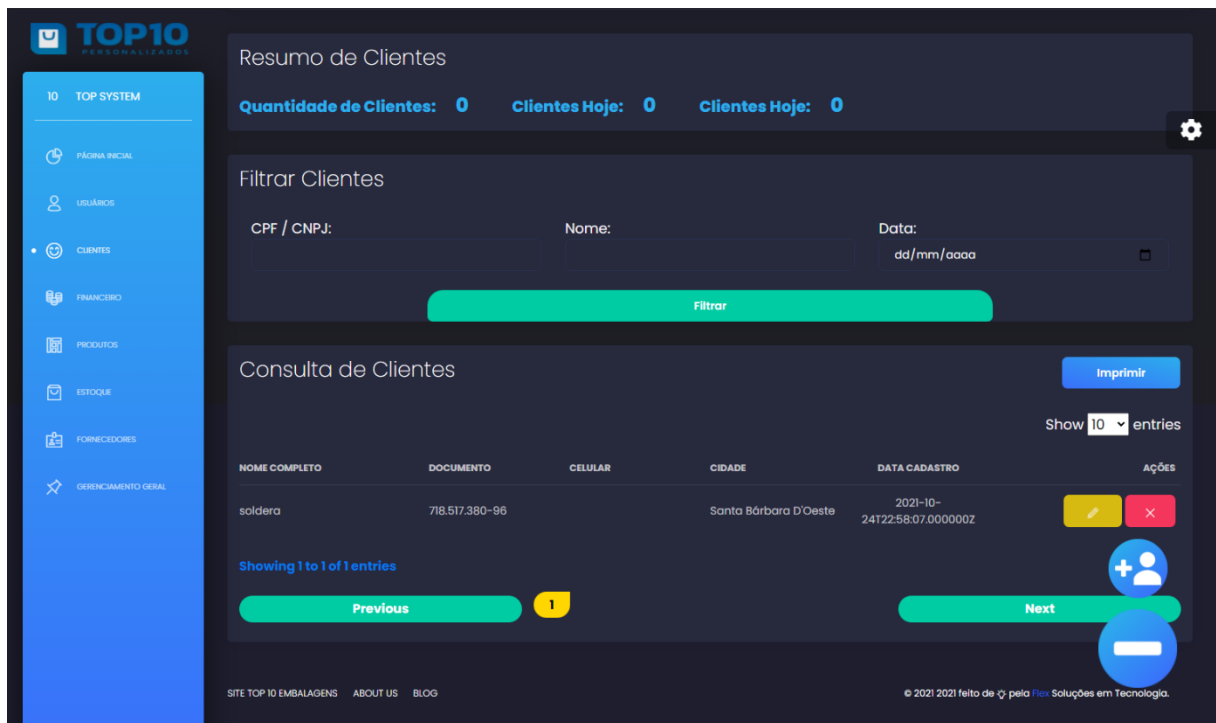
TOP10
PERSONALIZADOS

10 TOP SYSTEM

PÁGINA INICIAL
USUÁRIOS
CLIENTES
FINANCEIRO
PRODUTOS
ESTOQUE
FORNECEDORES
GERENCIAMENTO GERAL

Resumo de Clientes

Quantidade de Clientes: 0 Clientes Hoje: 0 Clientes Hoje: 0

Filtrar Clientes

CPF / CNPJ:
Nome:
Data:
dd/mm/aaaa

Filtrar

Consulta de Clientes

Imprimir

Show 10 entries

| NOME COMPLETO | DOCUMENTO | CELULAR | CIDADE | DATA CADASTRO | AÇÕES |
|---|---|---|---|---|---|
| soldera | 718.517.380-96 | | Santa Bárbara D'Oeste | 2021-10-24T22:58:07.000000Z | |

Showing 1 to 1 of 1 entries

Previous 1 Next

SITE TOP 10 EMBALAGENS ABOUT US BLOG

© 2021 2021 feito de pela Flex Soluções em Tecnologia.